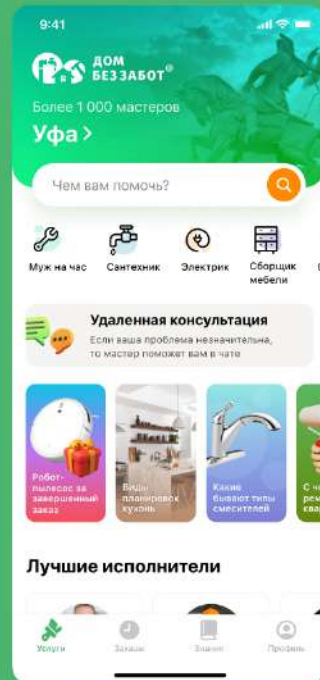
9:41

ДОМ БЕЗ ЗАБОТ®

Более 1 000 мастеров

Уфа >

Чем вам помочь?

Муж на час
Сантехник
Электрик
Сборщик мебели

Удаленная консультация
Если ваша проблема незначительна, то мастер поможет вам в чате

Робот-пылесос за завершенный заказ

Виды планировок кухонь

Какие бывают типы смесителей

С ч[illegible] рем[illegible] ква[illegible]

Лучшие исполнители

Услуги
Заказы
Знания
Профиль